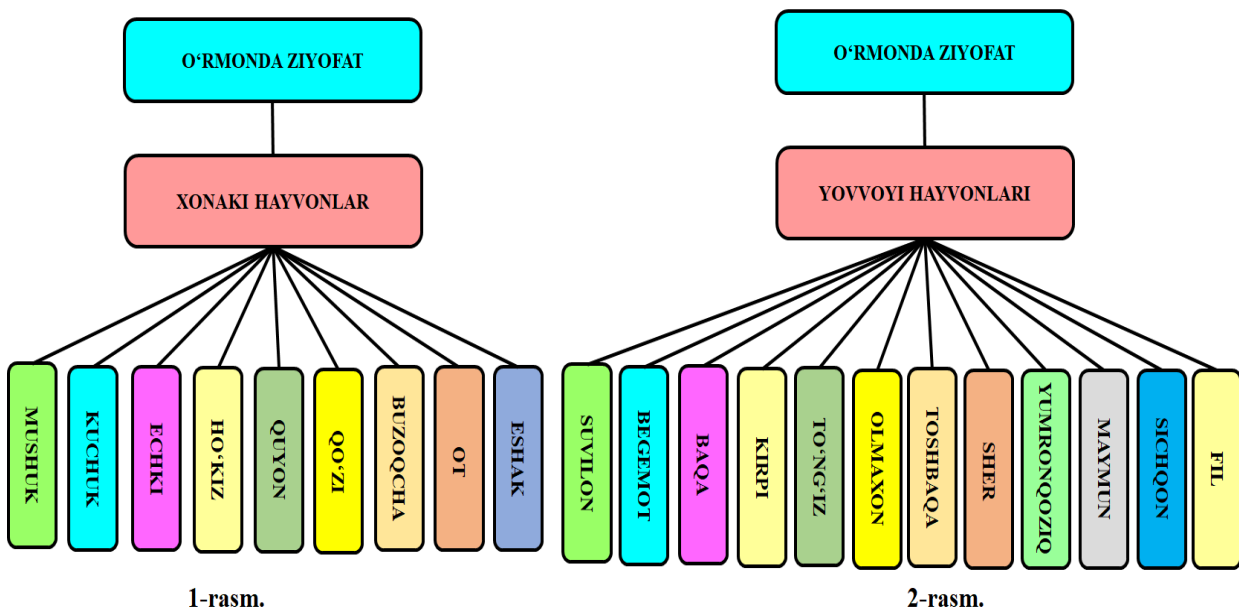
O‘RMONDA ZIYOFAT

XONAKI HAYVONLAR

MUSHUK

KUCHUK

ECHKI

HO‘KIZ

QUYON

QO‘ZI

BUZOQCHA

OT

ESHAK

1-rasm.

O‘RMONDA ZIYOFAT

YOVVOYI HAYVONLARI

SUVILON

BEGEMOT

BAQA

KIRPI

TO‘NG‘IZ

OLMAXON

TOSHBAQA

SHER

YUMRONQOZIQ

MAYMUN

SICHQON

FIL

2-rasm.